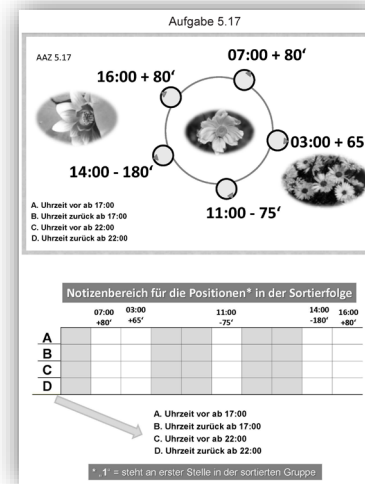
Aufgabe 5.17

AAZ 5.17

07:00 + 80′

16:00 + 80′

03:00 + 65

14:00 - 180′

11:00 - 75′

A. Uhrzeit vor ab 17:00
B. Uhrzeit zurück ab 17:00
C. Uhrzeit vor ab 22:00
D. Uhrzeit zurück ab 22:00

Notizenbereich für die Positionen* in der Sortierfolge

| | 07:00 +80′ | 03:00 +65′ | | | 11:00 -75′ | | | 14:00 -180′ | 16:00 +80′ |
|---|---|---|---|---|---|---|---|---|---|
| A | | | | | | | | | |
| B | | | | | | | | | |
| C | | | | | | | | | |
| D | | | | | | | | | |

A. Uhrzeit vor ab 17:00
B. Uhrzeit zurück ab 17:00
C. Uhrzeit vor ab 22:00
D. Uhrzeit zurück ab 22:00

* „1“ = steht an erster Stelle in der sortierten Gruppe